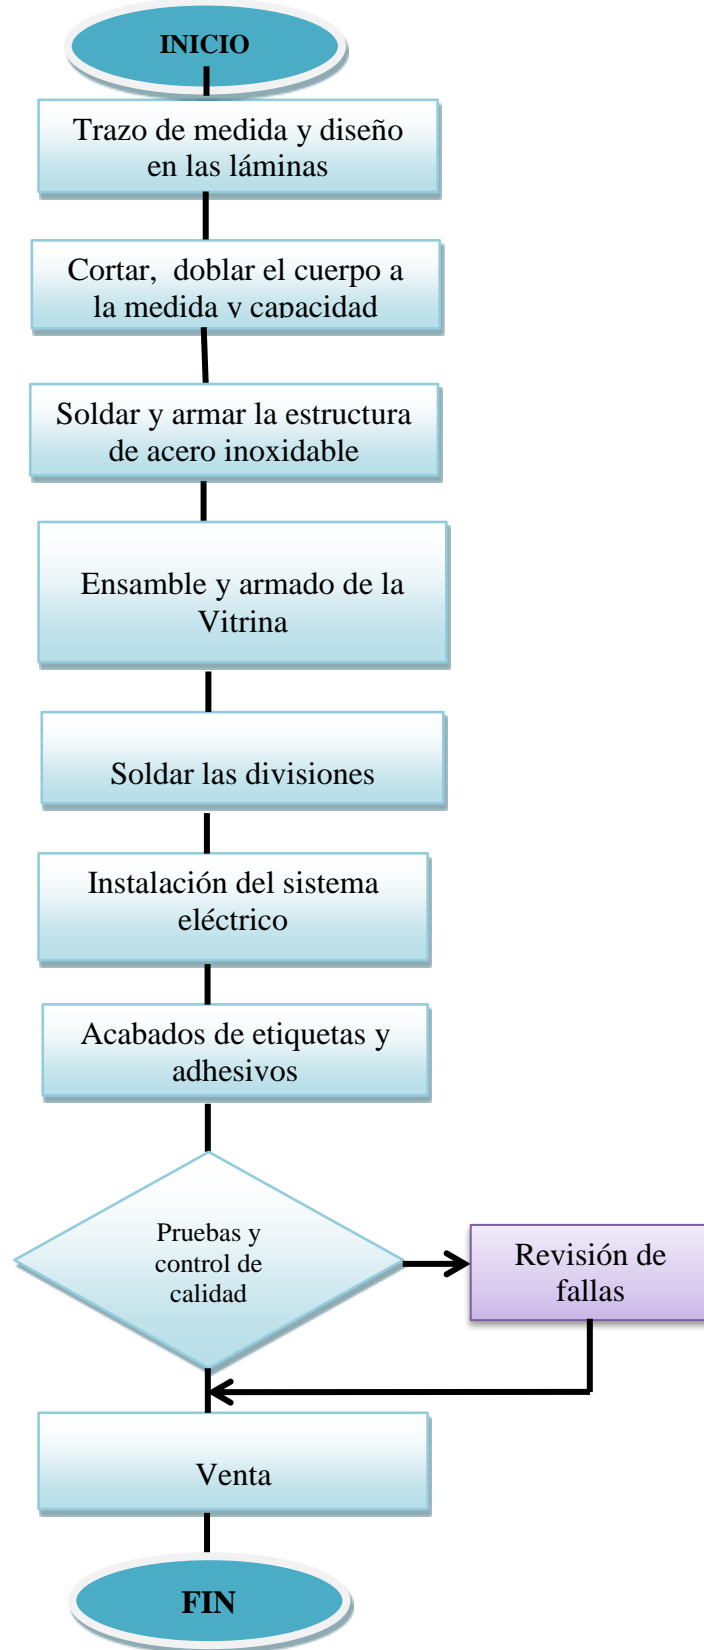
INICIO

Trazo de medida y diseño en las láminas

Cortar, doblar el cuerpo a la medida y capacidad

Soldar y armar la estructura de acero inoxidable

Ensamble y armado de la Vitrina

Soldar las divisiones

Instalación del sistema eléctrico

Acabados de etiquetas y adhesivos

Pruebas y control de calidad

Revisión de fallas

Venta

FIN